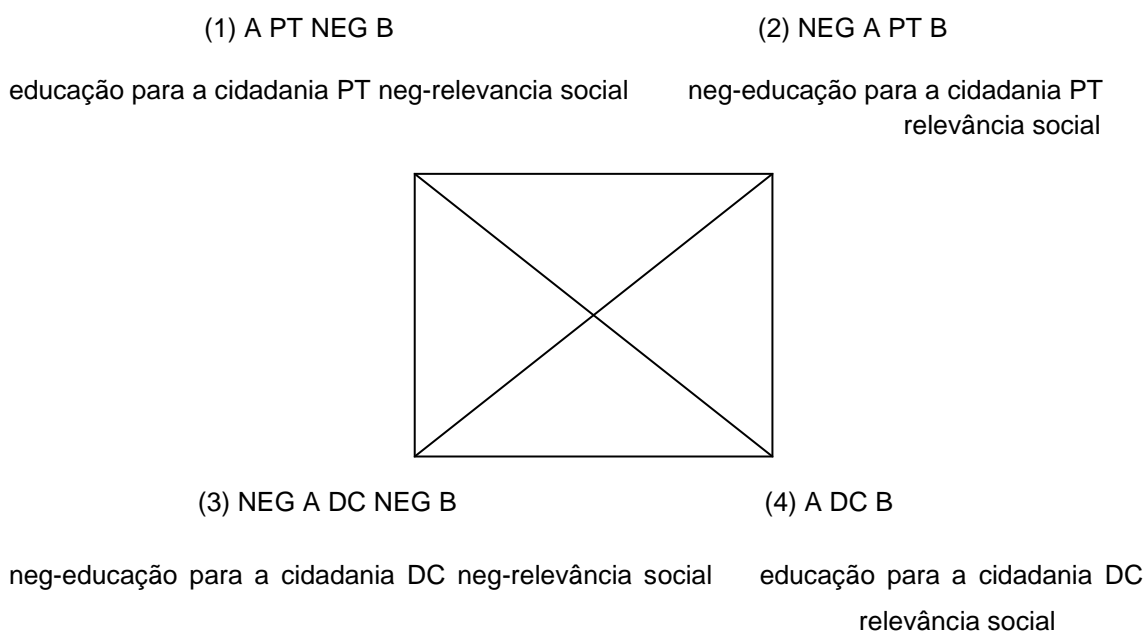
(1) A PT NEG B

educação para a cidadania PT neg-relevancia social

(2) NEG A PT B

neg-educação para a cidadania PT relevância social

(3) NEG A DC NEG B

neg-educação para a cidadania DC neg-relevância social

(4) A DC B

educação para a cidadania DC relevância social